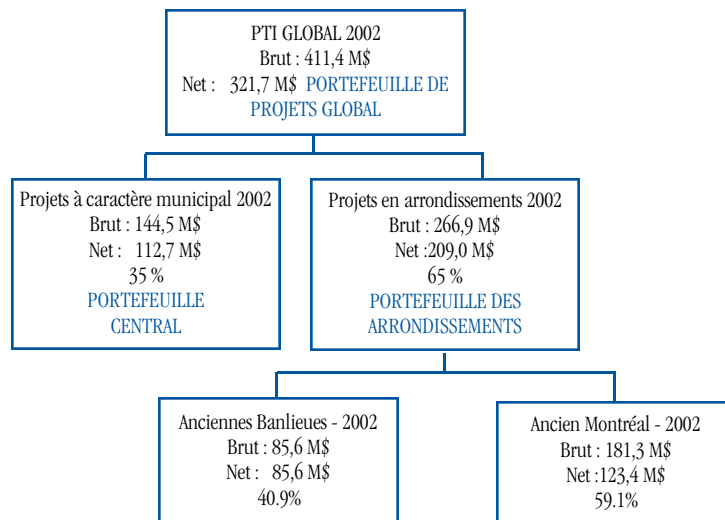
PTI GLOBAL 2002
Brut : 411,4 M$
Net : 321,7 M$ PORTEFEUILLE DE PROJETS GLOBAL

Projets à caractère municipal 2002
Brut : 144,5 M$
Net : 112,7 M$
35 %
PORTEFEUILLE CENTRAL

Projets en arrondissements 2002
Brut : 266,9 M$
Net :209,0 M$
65 %
PORTEFEUILLE DES ARRONDISSEMENTS

Anciennes Banlieues - 2002
Brut : 85,6 M$
Net : 85,6 M$
40.9%

Ancien Montréal - 2002
Brut : 181,3 M$
Net :123,4 M$
59.1%